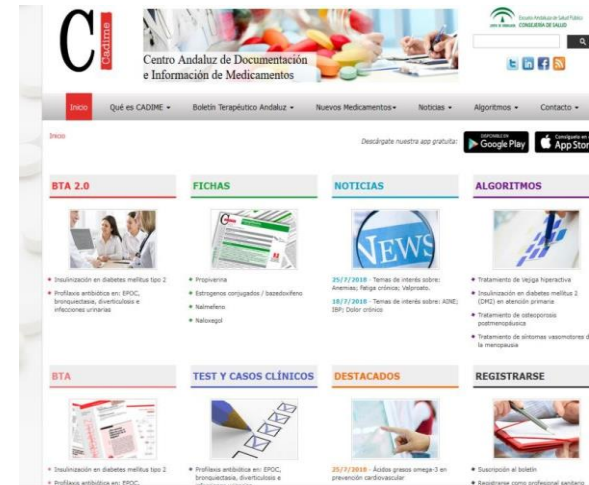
C Cadime

Centro Andaluz de Documentación e Información de Medicamentos

Escuela Andaluza de Salud Pública
CONSEJERÍA DE SALUD

Inicio | Qué es CADIME ▾ | Boletín Terapéutico Andaluz ▾ | Nuevos Medicamentos ▾ | Noticias ▾ | Algoritmos ▾ | Contacto ▾

Inicio

Descárgate nuestra app gratuita:

DISPONIBLE EN Google Play

Consíguelo en el App Store

BTA 2.0

• Insulinización en diabetes mellitus tipo 2
• Profilaxis antibiótica en: EPOC, bronquiectasia, diverticulosis e infecciones urinarias

FICHAS

• Propiverina
• Estrogenos conjugados / bazedoxifeno
• Nalmefeno
• Naloxegol

NOTICIAS

NEWS

25/7/2018 - Temas de interés sobre: Anemias; fatiga crónica; Valproato.
18/7/2018 - Temas de interés sobre: AINE; IBP; Dolor crónico

ALGORITMOS

• Tratamiento de Vejiga hiperactiva
• Insulinización en diabetes mellitus 2 (DM2) en atención primaria
• Tratamiento de osteoporosis postmenopáusica
• Tratamiento de síntomas vasomotores de la menopausia

BTA

• Insulinización en diabetes mellitus tipo 2
• Profilaxis antibiótica en: EPOC, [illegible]

TEST Y CASOS CLÍNICOS

• Profilaxis antibiótica en: EPOC, bronquiectasia, diverticulosis e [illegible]

DESTACADOS

25/7/2018 - Ácidos grasos omega-3 en prevención cardiovascular

REGISTRARSE

• Suscripción al boletín
• Registrarse como profesional sanitario